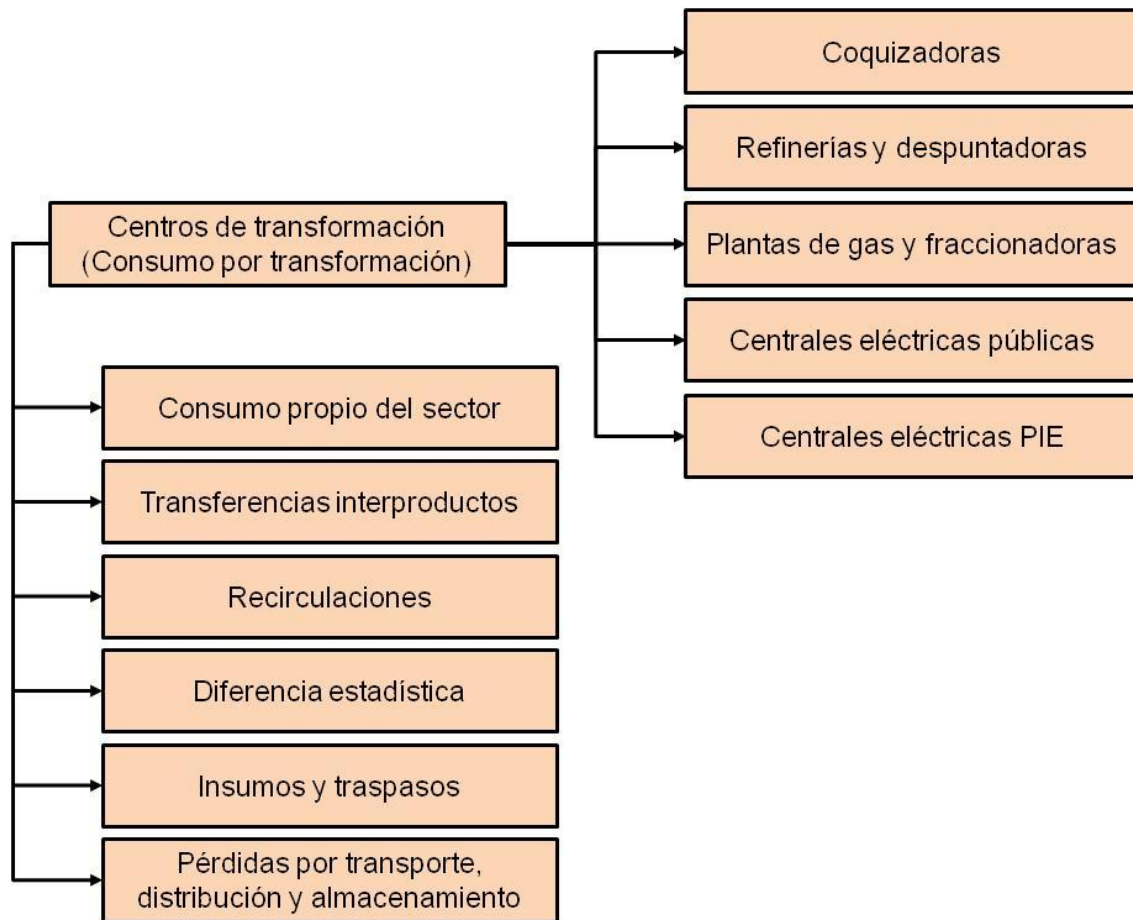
Centros de transformación
(Consumo por transformación)

Coquizadoras

Refinerías y despuntadoras

Plantas de gas y fraccionadoras

Centrales eléctricas públicas

Centrales eléctricas PIE

Consumo propio del sector

Transferencias interproductos

Recirculaciones

Diferencia estadística

Insumos y traspasos

Pérdidas por transporte, distribución y almacenamiento